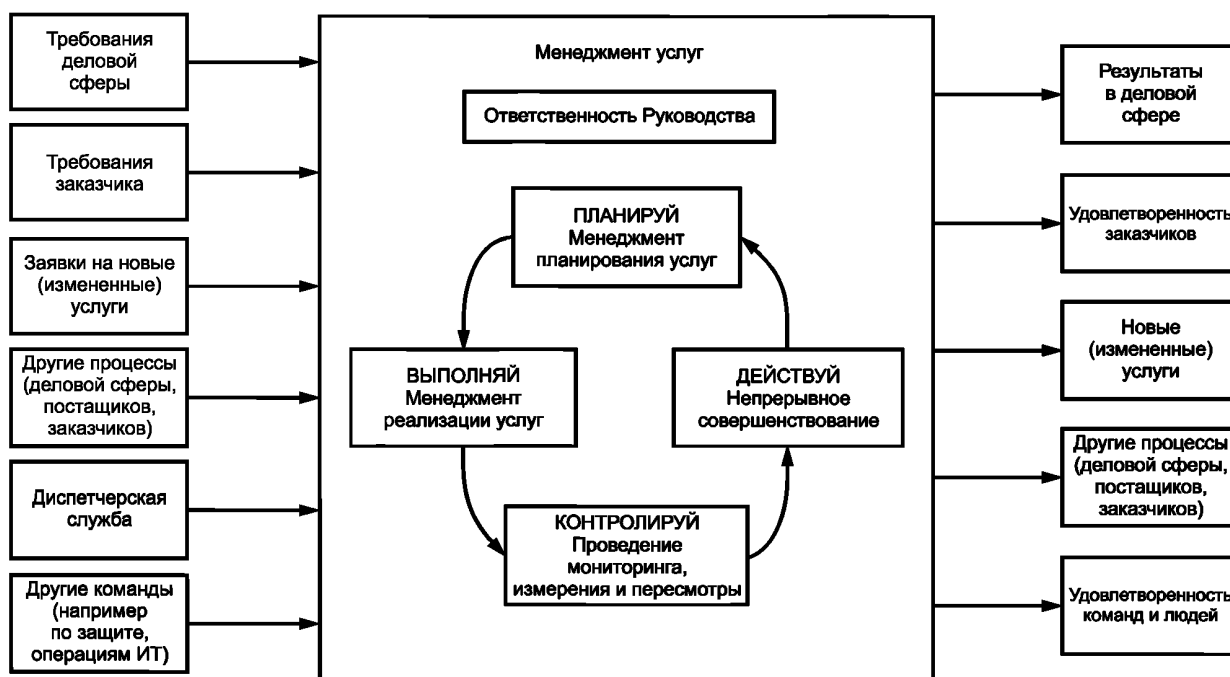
Требования деловой сферы

Требования заказчика

Заявки на новые (измененные) услуги

Другие процессы (деловой сферы, постащиков, заказчиков)

Диспетчерская служба

Другие команды (например по защите, операциям ИТ)

Менеджмент услуг

Ответственность Руководства

ПЛАНИРУЙ
Менеджмент планирования услуг

ВЫПОЛНЯЙ
Менеджмент реализации услуг

ДЕЙСТВУЙ
Непрерывное совершенствование

КОНТРОЛИРУЙ
Проведение мониторинга, измерения и пересмотры

Результаты в деловой сфере

Удовлетворенность заказчиков

Новые (измененные) услуги

Другие процессы (деловой сферы, постащиков, заказчиков)

Удовлетворенность команд и людей